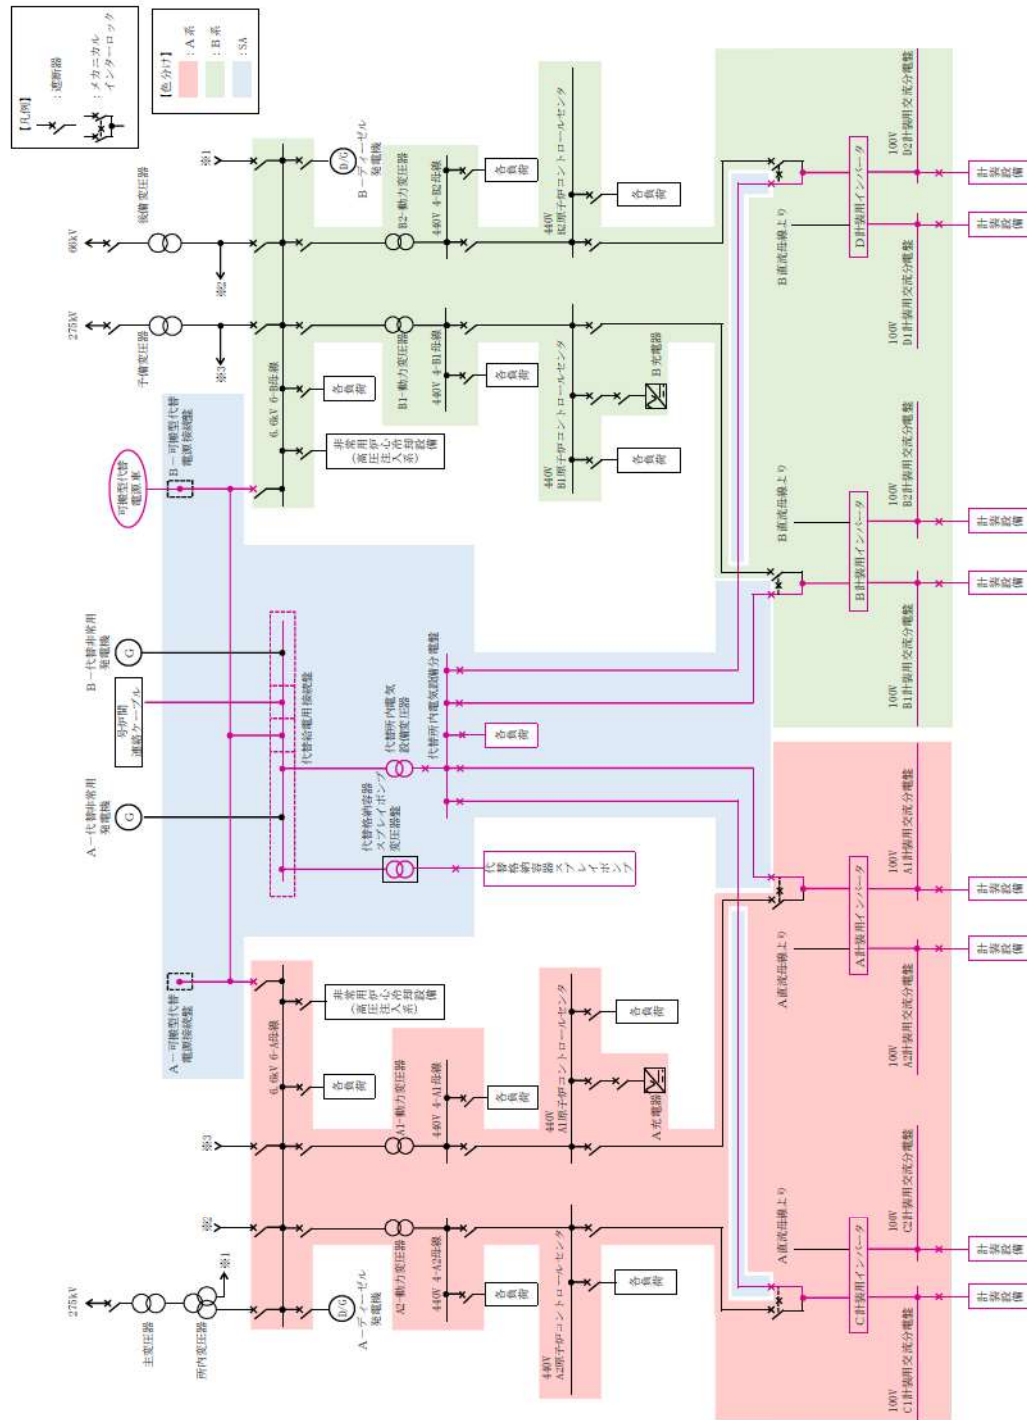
【凡例】
：遮断器
：メカニカルインターロック

【色分け】
：A系
：B系
：SA

66kV
後備変圧器
※1
※2
B－ディーゼル発電機
D/G
B2－動力変圧器
440V 4-B2母線
各負荷
440V B2原子炉コントロールセンタ
各負荷
100V D2計装用交流分電盤
D計装用インバータ
B直流母線より
計装設備
計装設備
100V D1計装用交流分電盤

275kV
予備変圧器
※3
6.6kV 6-B母線
各負荷
B1－動力変圧器
440V 4-B1母線
各負荷
440V B1原子炉コントロールセンタ
B充電器
各負荷
非常用高圧炉心注水系冷却設備
B－可搬型代替電源接続盤
可搬型代替電源車
100V B2計装用交流分電盤
B直流母線より
B計装用インバータ
計装設備
計装設備
100V B1計装用交流分電盤

B－代替非常用発電機
G
号炉間連絡ケーブル
代替給電用接続盤
代替所内電気設備変圧器
代替所内電気設備分電盤
各負荷
A－代替非常用発電機
G
代替格納容器スプレイポンプ変圧器盤
代替格納容器スプレイポンプ

100V A1計装用交流分電盤
A計装用インバータ
A直流母線より
計装設備
計装設備
100V A2計装用交流分電盤

A－可搬型代替電源接続盤
非常用高圧炉心注水系冷却設備
6.6kV 6-A母線
各負荷
※3
A1－動力変圧器
440V 4-A1母線
各負荷
440V A1原子炉コントロールセンタ
各負荷
A充電器

100V C2計装用交流分電盤
A直流母線より
C計装用インバータ
計装設備
計装設備
100V C1計装用交流分電盤

275kV
主変圧器
所内変圧器
※1
※2
A－ディーゼル発電機
D/G
A2－動力変圧器
440V 4-A2母線
各負荷
440V A2原子炉コントロールセンタ
各負荷